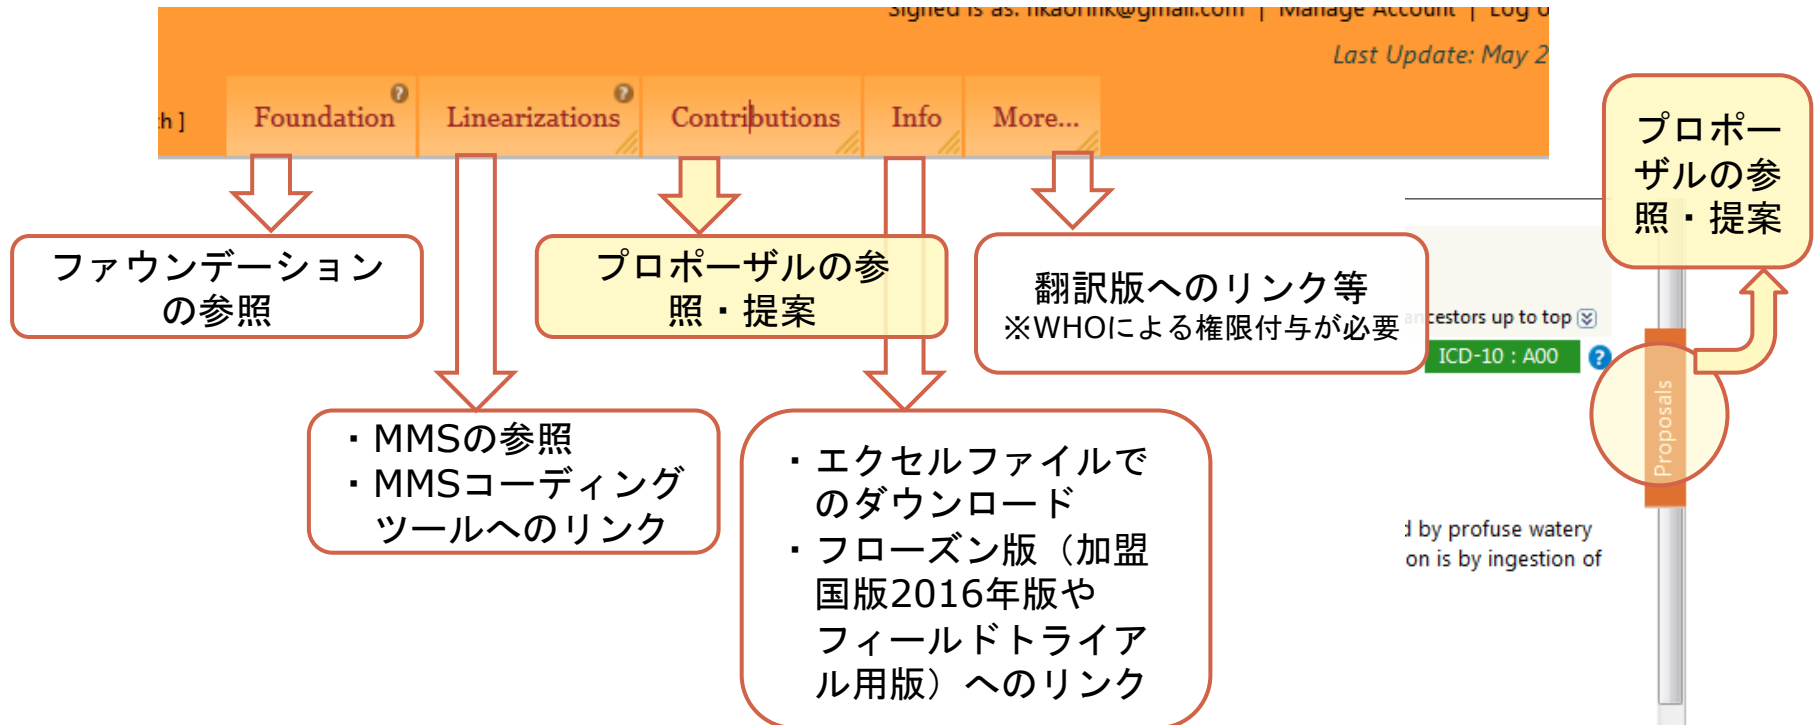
Signed is as: nkaorink@gmail.com | Manage Account | Log o

Last Update: May 2

h ]

Foundation

Linearizations

Contributions

Info

More...

ファウンデーションの参照

プロポーザルの参照・提案

翻訳版へのリンク等
※WHOによる権限付与が必要

プロポーザルの参照・提案

ancestors up to top

ICD-10 : A00

Proposals

・MMSの参照
・MMSコーディングツールへのリンク

・エクセルファイルでのダウンロード
・フローズン版（加盟国版2016年版やフィールドトライアル用版）へのリンク

d by profuse watery
on is by ingestion of